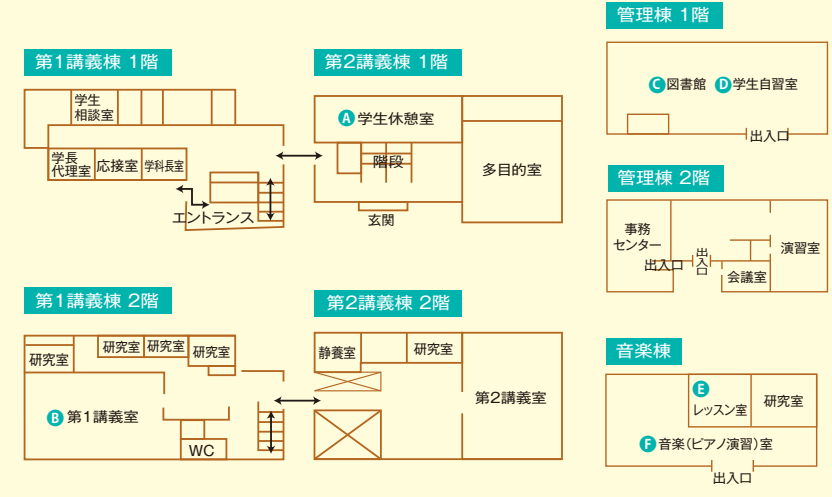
第1講義棟 1階

学生相談室

学長代理室

応接室

学科長室

エントランス

第2講義棟 1階

A 学生休憩室

階段

多目的室

玄関

管理棟 1階

C 図書館 D 学生自習室

出入口

管理棟 2階

事務センター

出入口

出口

演習室

会議室

第1講義棟 2階

研究室

研究室

研究室

研究室

B 第1講義室

WC

第2講義棟 2階

静養室

研究室

第2講義室

音楽棟

E レッスン室

研究室

F 音楽(ピアノ演習)室

出入口